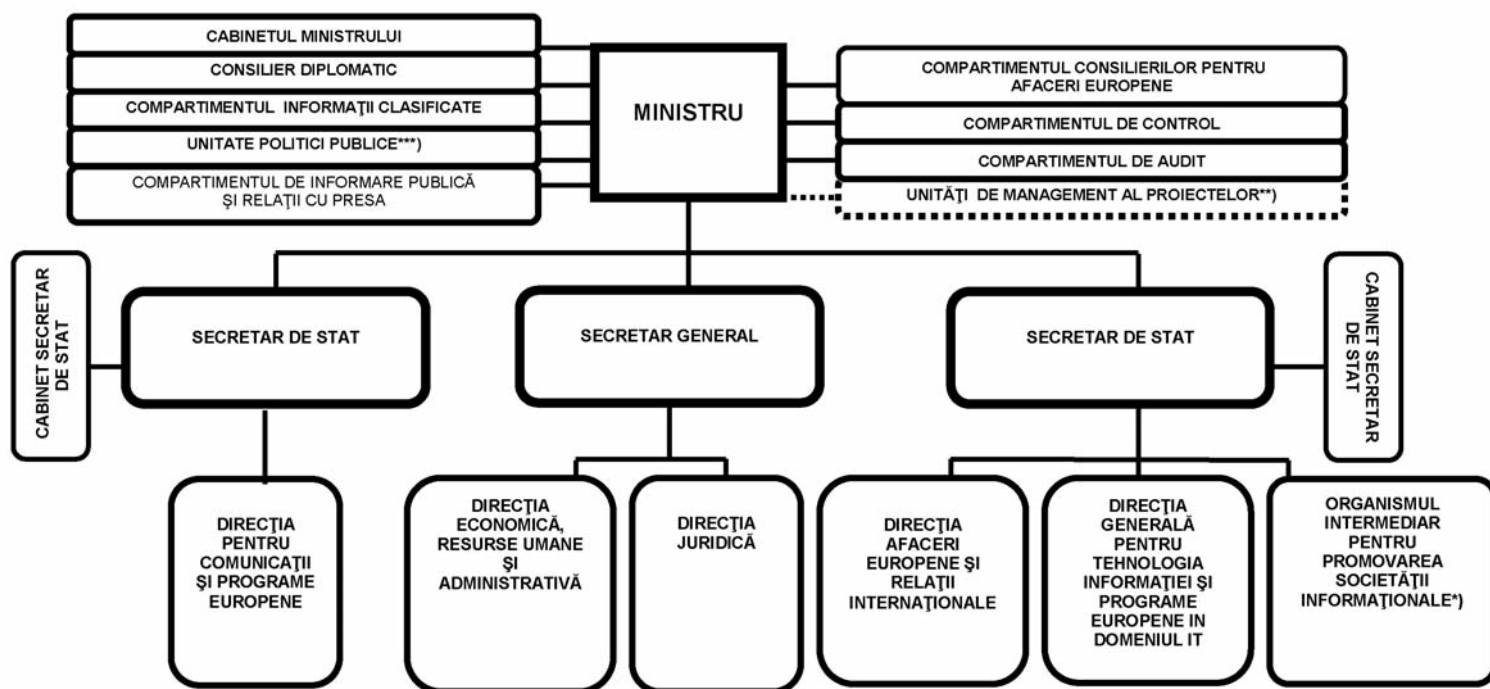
CABINETUL MINISTRULUI
CONSILIER DIPLOMATIC
COMPARTIMENTUL INFORMAŢII CLASIFICATE
UNITATE POLITICI PUBLICE***)
COMPARTIMENTUL DE INFORMARE PUBLICĂ ŞI RELAŢII CU PRESA

MINISTRU

COMPARTIMENTUL CONSILIERILOR PENTRU AFACERI EUROPENE
COMPARTIMENTUL DE CONTROL
COMPARTIMENTUL DE AUDIT
UNITĂŢI DE MANAGEMENT AL PROIECTELOR**)

CABINET SECRETAR DE STAT

SECRETAR DE STAT

SECRETAR GENERAL

SECRETAR DE STAT

CABINET SECRETAR DE STAT

DIRECŢIA PENTRU COMUNICAŢII ŞI PROGRAME EUROPENE

DIRECŢIA ECONOMICĂ, RESURSE UMANE ŞI ADMINISTRATIVĂ

DIRECŢIA JURIDICĂ

DIRECŢIA AFACERI EUROPENE ŞI RELAŢII INTERNAŢIONALE

DIRECŢIA GENERALĂ PENTRU TEHNOLOGIA INFORMAŢIEI ŞI PROGRAME EUROPENE IN DOMENIUL IT

ORGANISMUL INTERMEDIAR PENTRU PROMOVAREA SOCIETĂŢII INFORMAŢIONALE*)